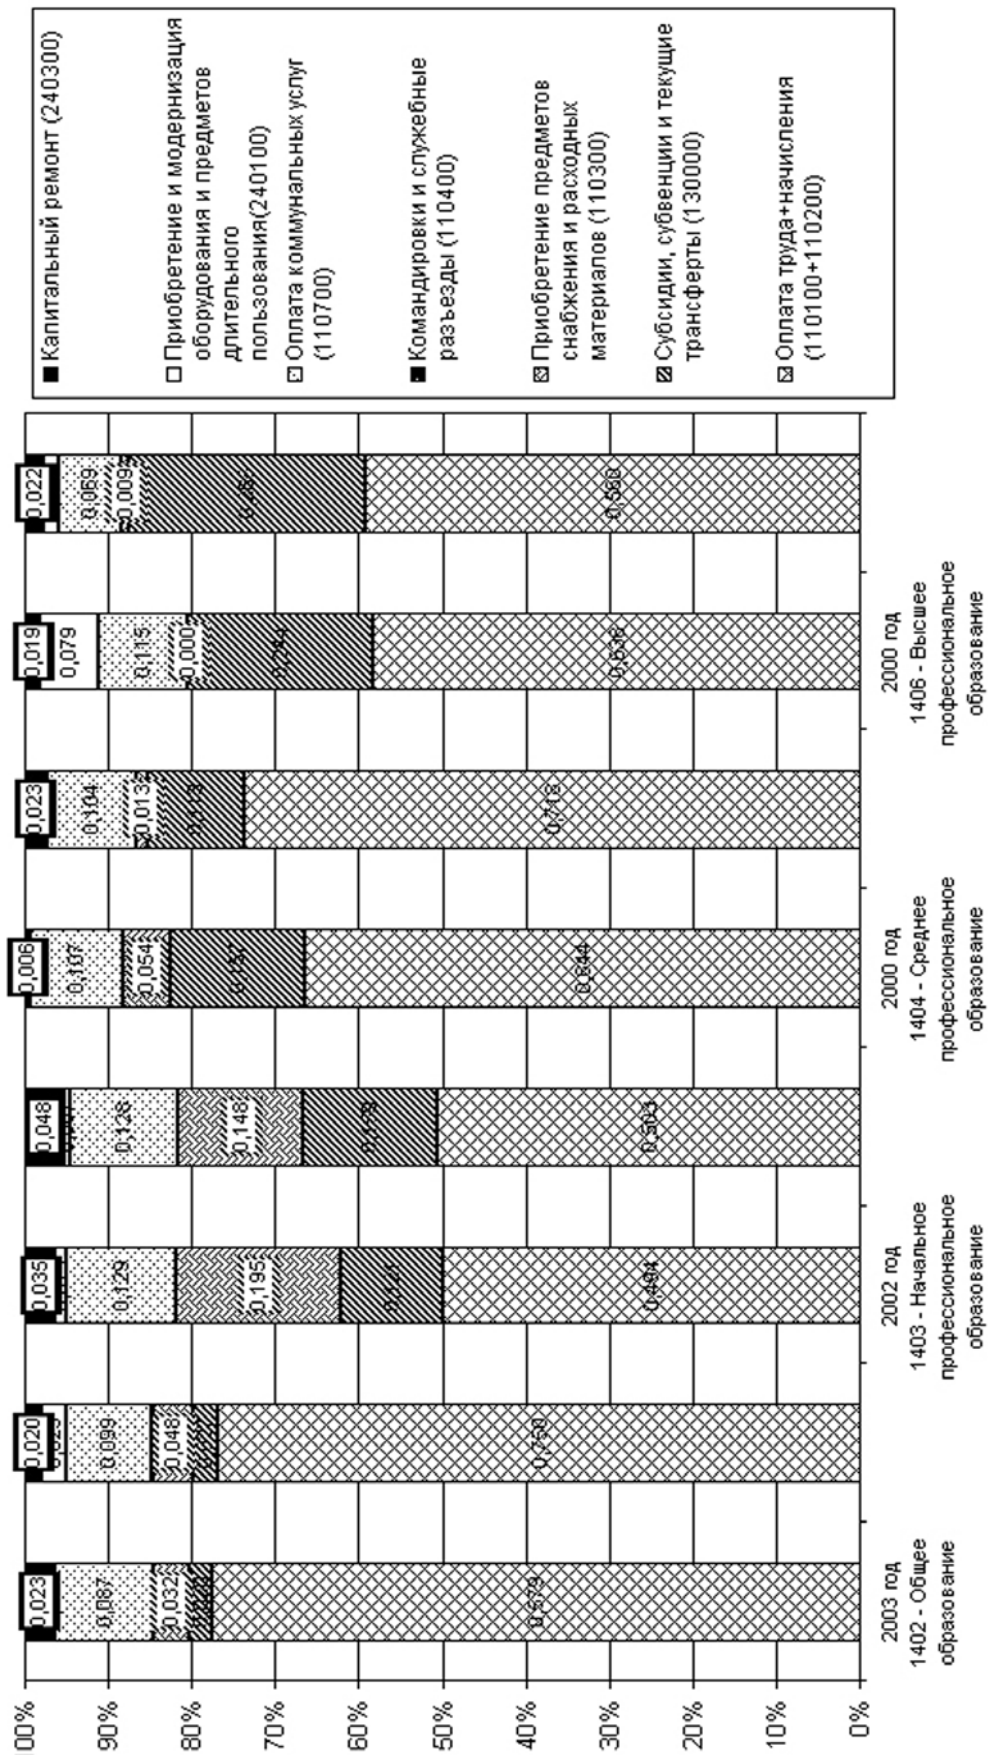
■ Капитальный ремонт (240300)

□ Приобретение и модернизация оборудования и предметов длительного пользования(240100)

⊡ Оплата коммунальных услуг (110700)

■ Командировки и служебные разъезды (110400)

⊠ Приобретение предметов снабжения и расходных материалов (110300)

⊠ Субсидии, субвенции и текущие трансферты (130000)

⊠ Оплата труда+начисления (110100+110200)

100%
90%
80%
70%
60%
50%
40%
30%
20%
10%
0%

2003 год
1402 - Общее образование

0,023
0,087
0,032
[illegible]
0,579

0,020
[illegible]
0,099
0,048
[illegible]
0,750

2002 год
1403 - Начальное профессиональное образование

0,035
0,129
0,195
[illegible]
0,494

0,048
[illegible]
0,128
0,148
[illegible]
0,503

2000 год
1404 - Среднее профессиональное образование

0,006
0,107
0,054
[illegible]
0,644

0,023
0,104
0,013
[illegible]
0,713

2000 год
1406 - Высшее профессиональное образование

0,019
0,079
0,115
0,003
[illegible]
0,546

0,022
0,069
0,009
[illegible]
0,580